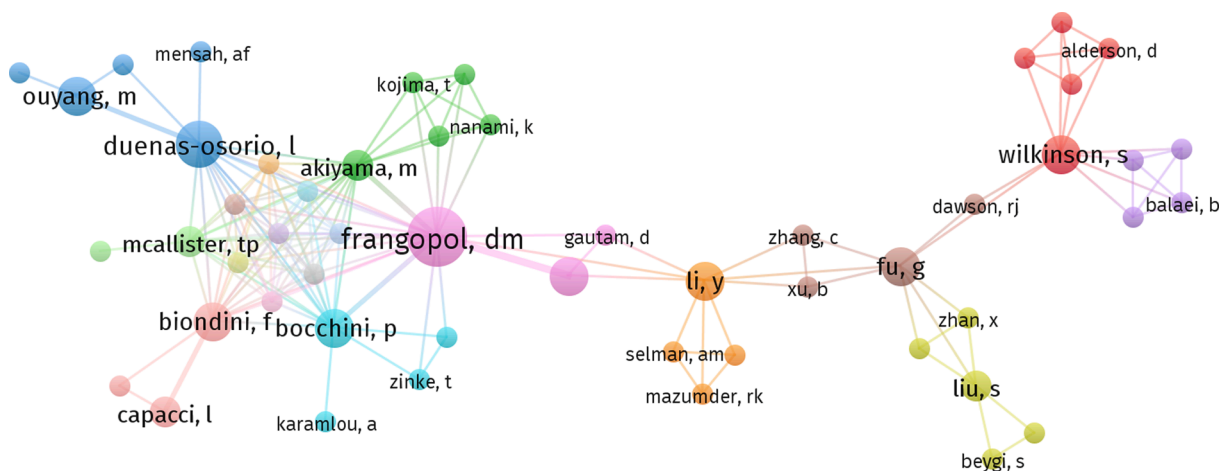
mensah, af
ouyang, m
kojima, t
nanami, k
duenas-osorio, l
akiyama, m
alderson, d
wilkinson, s
dawson, rj
balaei, b
frangopol, dm
gautam, d
zhang, c
mcallister, tp
li, y
fu, g
xu, b
biondini, f
bocchini, p
zhan, x
selman, am
zinke, t
liu, s
mazumder, rk
capacci, l
karamlou, a
beygi, s